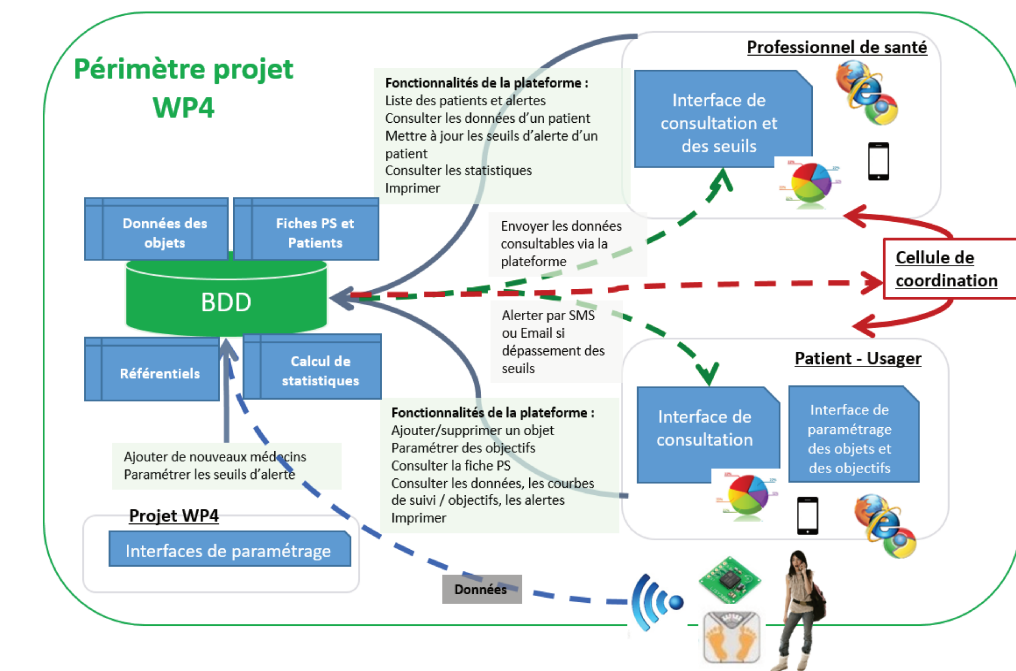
Périmètre projet WP4

Fonctionnalités de la plateforme :
Liste des patients et alertes
Consulter les données d'un patient
Mettre à jour les seuils d'alerte d'un patient
Consulter les statistiques
Imprimer

Professionnel de santé

Interface de consultation et des seuils

Données des objets

Fiches PS et Patients

BDD

Référentiels

Calcul de statistiques

Envoyer les données consultables via la plateforme

Cellule de coordination

Alerter par SMS ou Email si dépassement des seuils

Patient - Usager

Interface de consultation

Interface de paramétrage des objets et des objectifs

Fonctionnalités de la plateforme :
Ajouter/supprimer un objet
Paramétrer des objectifs
Consulter la fiche PS
Consulter les données, les courbes de suivi / objectifs, les alertes
Imprimer

Ajouter de nouveaux médecins
Paramétrer les seuils d'alerte

Projet WP4

Interfaces de paramétrage

Données